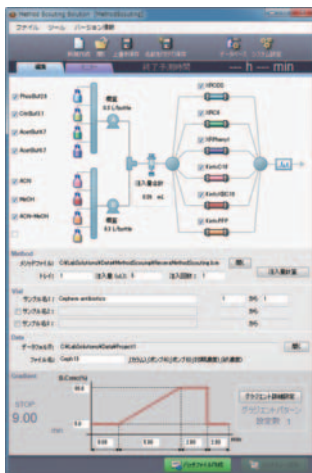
Method Scouting Solution [MethodScouting]
ファイル ツール バージョン情報

新規作成 開く 上書き保存 名前を付けて保存 データベース システム設定

終了予想時間 --- h --- min

PhosBuf2.6
CitrBuf3.1
AcetBuf4.7
AcetBuf5.7

ACN
MeOH
ACN-MeOH

0.3 L/bottle
注入量
0.00 uL
0.3 L/bottle

VPODS
XR-ODS
VP-Phenyl
Kinetex C18
Kinetex XB-C18
Kinetex PFP

Method
メソッドファイル C:¥LabSolutions¥Data¥Method¥ScoutingMethod¥MethodScouting.lcm 開く
トレイ 1 注入量(uL) 5 注入回数 1 注入量計算

Vial
サンプル名1 Cephem antibiotics 1 から 1
サンプル名2 から
サンプル名3 から

Data
データフォルダ C:¥LabSolutions¥Data¥Project1 開く
ファイル名 Ceph13

Gradient
B.Conc(%)
STOP
9.00
min

グラジエント詳細設定
グラジエントパターン
設定数 1

バッチファイル作成